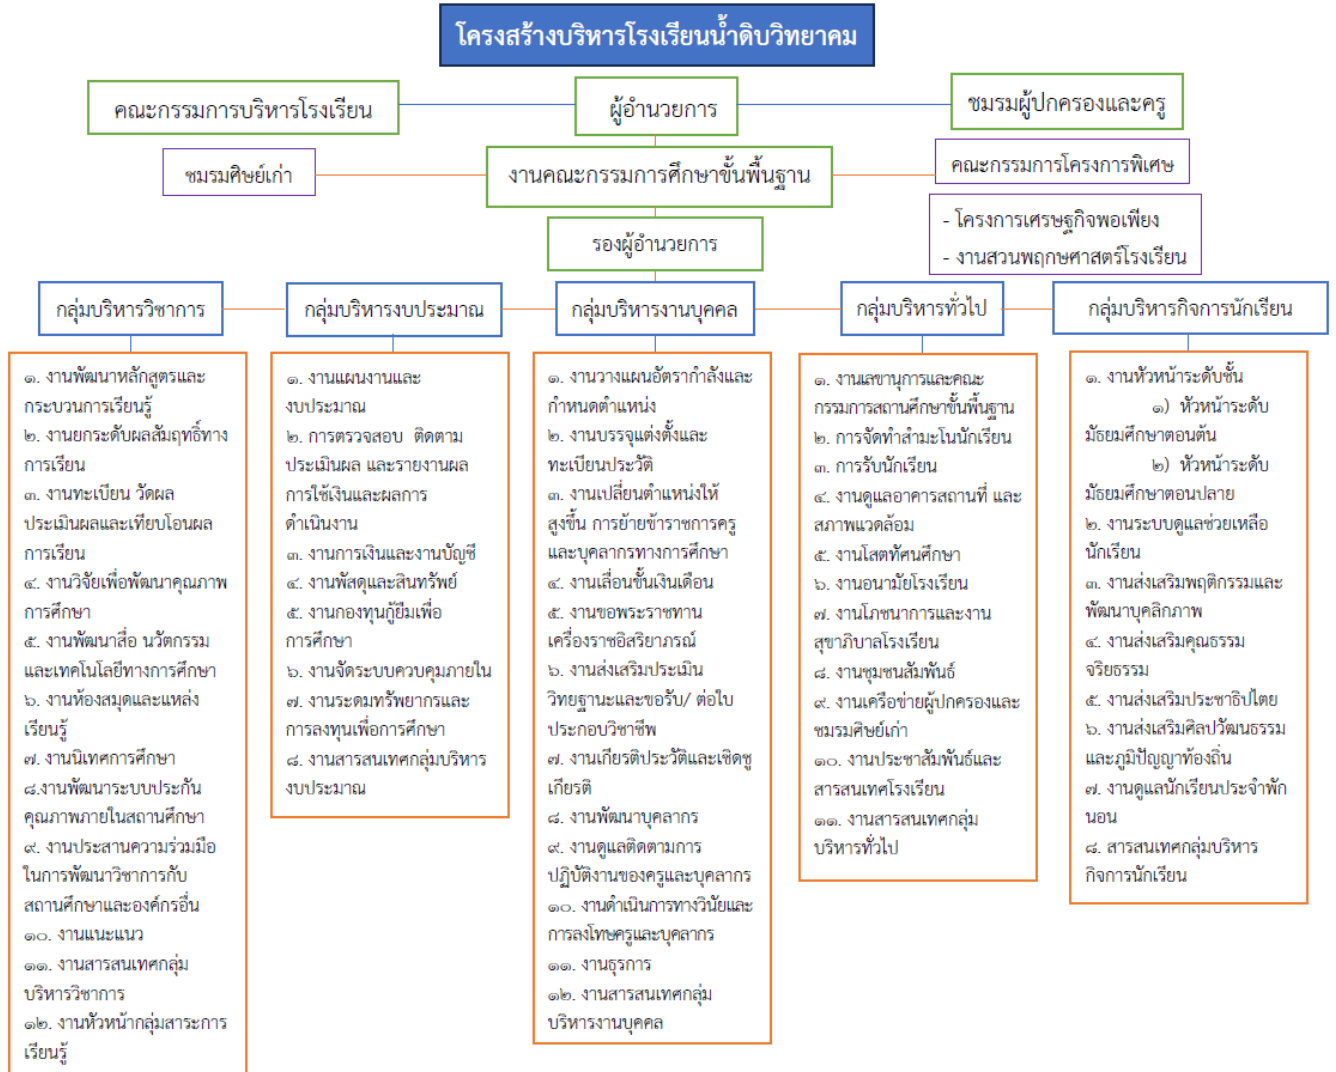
โครงสร้างบริหารโรงเรียนน้ำดิบวิทยาคม

คณะกรรมการบริหารโรงเรียน

ผู้อำนวยการ

ชมรมผู้ปกครองและครู

ชมรมศิษย์เก่า

งานคณะกรรมการศึกษาขั้นพื้นฐาน

คณะกรรมการโครงการพิเศษ

รองผู้อำนวยการ

- โครงการเศรษฐกิจพอเพียง
- งานสวนพฤกษศาสตร์โรงเรียน

กลุ่มบริหารวิชาการ

๑. งานพัฒนาหลักสูตรและกระบวนการเรียนรู้
๒. งานยกระดับผลสัมฤทธิ์ทางการเรียน
๓. งานทะเบียน วัดผล ประเมินผลและเทียบโอนผลการเรียน
๔. งานวิจัยเพื่อพัฒนาคุณภาพการศึกษา
๕. งานพัฒนาสื่อ นวัตกรรม และเทคโนโลยีทางการศึกษา
๖. งานห้องสมุดและแหล่งเรียนรู้
๗. งานนิเทศการศึกษา
๘.งานพัฒนาระบบประกันคุณภาพภายในสถานศึกษา
๙. งานประสานความร่วมมือในการพัฒนาวิชาการกับสถานศึกษาและองค์กรอื่น
๑๐. งานแนะแนว
๑๑. งานสารสนเทศกลุ่มบริหารวิชาการ
๑๒. งานหัวหน้ากลุ่มสาระการเรียนรู้

กลุ่มบริหารงบประมาณ

๑. งานแผนงานและงบประมาณ
๒. การตรวจสอบ ติดตาม ประเมินผล และรายงานผลการใช้เงินและผลการดำเนินงาน
๓. งานการเงินและงานบัญชี
๔. งานพัสดุและสินทรัพย์
๕. งานกองทุนกู้ยืมเพื่อการศึกษา
๖. งานจัดระบบควบคุมภายใน
๗. งานระดมทรัพยากรและการลงทุนเพื่อการศึกษา
๘. งานสารสนเทศกลุ่มบริหารงบประมาณ

กลุ่มบริหารงานบุคคล

๑. งานวางแผนอัตรากำลังและกำหนดตำแหน่ง
๒. งานบรรจุแต่งตั้งและทะเบียนประวัติ
๓. งานเปลี่ยนตำแหน่งให้สูงขึ้น การย้ายข้าราชการครูและบุคลากรทางการศึกษา
๔. งานเลื่อนขั้นเงินเดือน
๕. งานขอพระราชทานเครื่องราชอิสริยาภรณ์
๖. งานส่งเสริมประเมินวิทยฐานะและขอรับ/ ต่อใบประกอบวิชาชีพ
๗. งานเกียรติประวัติและเชิดชูเกียรติ
๘. งานพัฒนาบุคลากร
๙. งานดูแลติดตามการปฏิบัติงานของครูและบุคลากร
๑๐. งานดำเนินการทางวินัยและการลงโทษครูและบุคลากร
๑๑. งานธุรการ
๑๒. งานสารสนเทศกลุ่มบริหารงานบุคคล

กลุ่มบริหารทั่วไป

๑. งานเลขานุการและคณะกรรมการสถานศึกษาขั้นพื้นฐาน
๒. การจัดทำสำมะโนนักเรียน
๓. การรับนักเรียน
๔. งานดูแลอาคารสถานที่ และสภาพแวดล้อม
๕. งานโสตทัศนศึกษา
๖. งานอนามัยโรงเรียน
๗. งานโภชนาการและงานสุขาภิบาลโรงเรียน
๘. งานชุมชนสัมพันธ์
๙. งานเครือข่ายผู้ปกครองและชมรมศิษย์เก่า
๑๐. งานประชาสัมพันธ์และสารสนเทศโรงเรียน
๑๑. งานสารสนเทศกลุ่มบริหารทั่วไป

กลุ่มบริหารกิจการนักเรียน

๑. งานหัวหน้าระดับชั้น
๑) หัวหน้าระดับมัธยมศึกษาตอนต้น
๒) หัวหน้าระดับมัธยมศึกษาตอนปลาย
๒. งานระบบดูแลช่วยเหลือนักเรียน
๓. งานส่งเสริมพฤติกรรมและพัฒนาบุคลิกภาพ
๔. งานส่งเสริมคุณธรรมจริยธรรม
๕. งานส่งเสริมประชาธิปไตย
๖. งานส่งเสริมศิลปวัฒนธรรมและภูมิปัญญาท้องถิ่น
๗. งานดูแลนักเรียนประจำพักนอน
๘. สารสนเทศกลุ่มบริหารกิจการนักเรียน